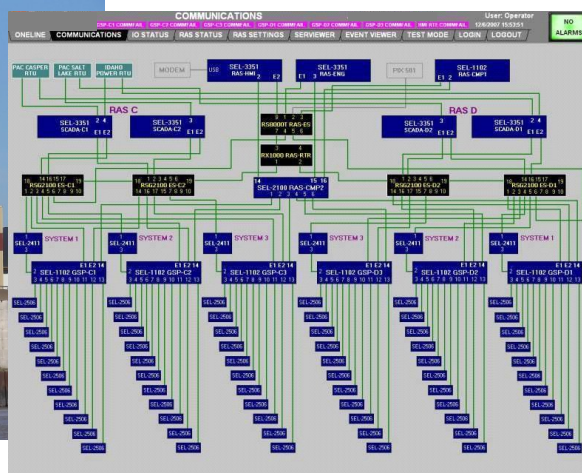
COMMUNICATIONS
User: Operator
12/6/2007 15:53:51
GSP-C1 COMM AIL  GSP-C2 COMM AIL  GSP-C3 COMM AIL  GSP-D1 COMM AIL  GSP-D2 COMM AIL  GSP-D3 COMM AIL  HMI RTU COMM AIL
ONELINE  COMMUNICATIONS  IO STATUS  RAS STATUS  RAS SETTINGS  SERVIEWER  EVENT VIEWER  TEST MODE  LOGIN  LOGOUT
NO ALARMS

PAC CASPER RTU
PAC SALT LAKE RTU
IDAHO POWER RTU
MODEM
USB
SEL-3351 RAS-HMI 1 2 E1
SEL-3351 RAS-ENG E1 3
PRCSB1
SEL-1102 RAS-CMP1 E1 2

RAS C
RAS D
SEL-3351 SCADA-C1 2 4 E1 E2
SEL-3351 SCADA-C2 3 E1 E2
RS8000T RAS-ES 7 4 5 6
SEL-3351 SCADA-D2 3 E1 E2
SEL-3351 SCADA-D1 2 4 E1 E2
RX1000 RAS-RTR 3 4 1 2
RSG2100 ES-C1
RSG2100 ES-C2
SEL-2100 RAS-CMP2 14 15 16 1 2 3 4 5 6 7
RSG2100 ES-D2
RSG2100 ES-D1

SEL-2411 SYSTEM 1
SEL-2411 SYSTEM 2
SEL-2411 SYSTEM 3
SEL-2411 SYSTEM 3
SEL-2411 SYSTEM 2
SEL-2411 SYSTEM 1

SEL-1102 GSP-C1
SEL-1102 GSP-C2
SEL-1102 GSP-C3
SEL-1102 GSP-D3
SEL-1102 GSP-D2
SEL-1102 GSP-D1
E1 E2 14 2 3 4 5 6 7 8 9 10 11 12 13

SEL-2506